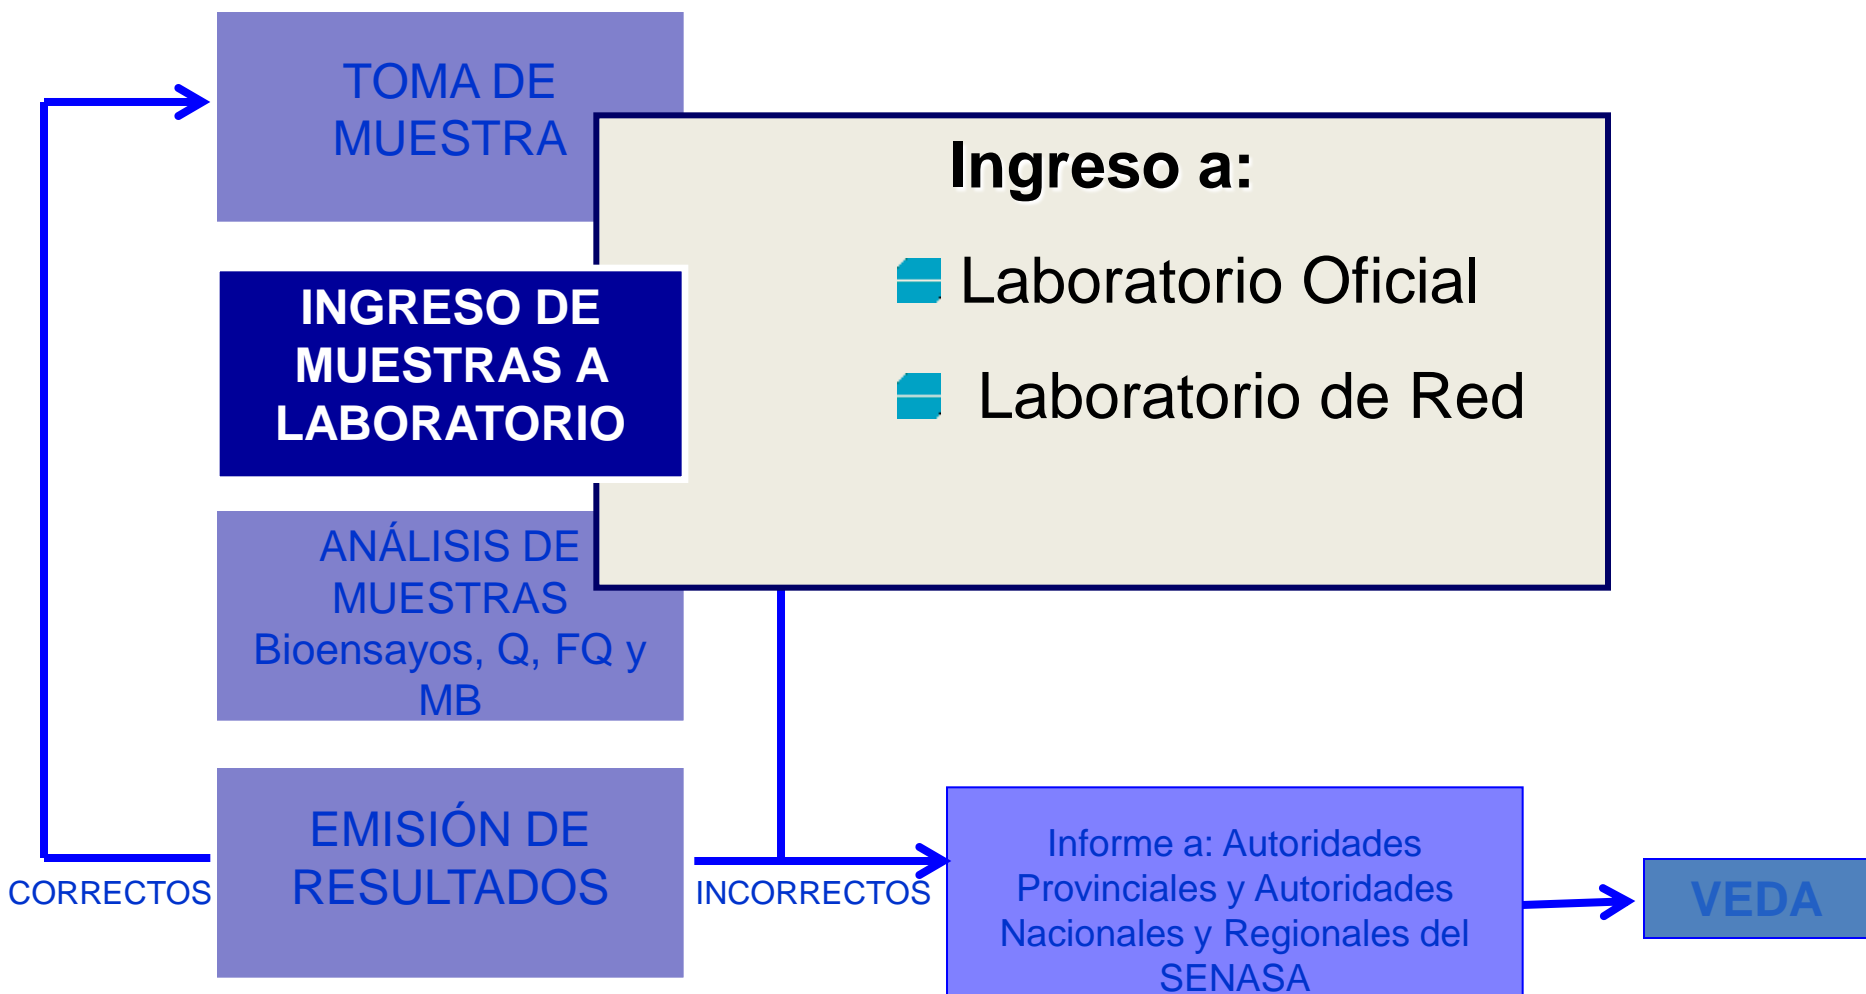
TOMA DE MUESTRA

Ingreso a:

Laboratorio Oficial

Laboratorio de Red

INGRESO DE MUESTRAS A LABORATORIO

ANÁLISIS DE MUESTRAS Bioensayos, Q, FQ y MB

EMISIÓN DE RESULTADOS

CORRECTOS

INCORRECTOS

Informe a: Autoridades Provinciales y Autoridades Nacionales y Regionales del SENASA

VEDA